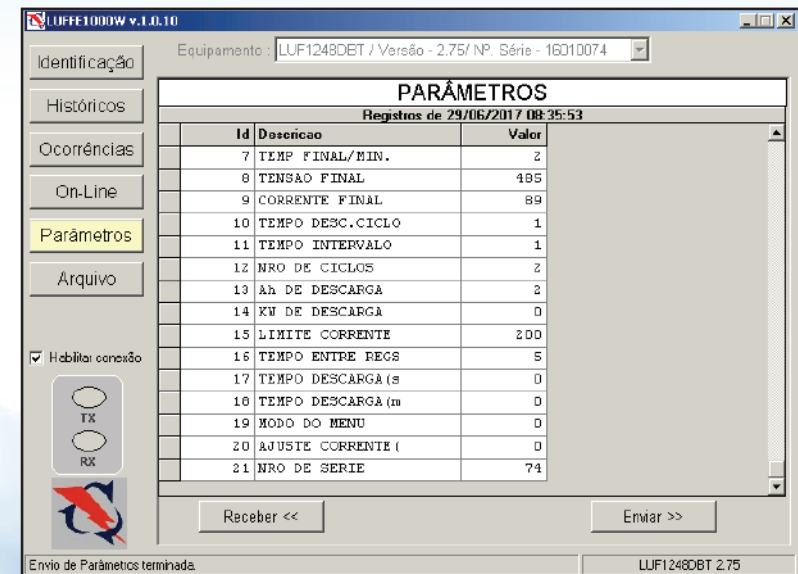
LUFFE1000W v.1.0.10

Identificação

Históricos

Ocorrências

On-Line

Parâmetros

Arquivo

Habilitar conexão

TX

RX

Equipamento : LUF1248DBT / Versão - 2.75/ Nº. Série - 16010074

PARÂMETROS

Registros de 29/06/2017 08:35:53

| Id | Descricao | Valor |
|---|---|---|
| 7 | TEMP FINAL/MIN. | 2 |
| 8 | TENSAO FINAL | 485 |
| 9 | CORRENTE FINAL | 89 |
| 10 | TEMPO DESC.CICLO | 1 |
| 11 | TEMPO INTERVALO | 1 |
| 12 | NRO DE CICLOS | 2 |
| 13 | Ah DE DESCARGA | 2 |
| 14 | KW DE DESCARGA | 0 |
| 15 | LIMITE CORRENTE | 200 |
| 16 | TEMPO ENTRE REGS | 5 |
| 17 | TEMPO DESCARGA(s | 0 |
| 18 | TEMPO DESCARGA(m | 0 |
| 19 | MODO DO MENU | 0 |
| 20 | AJUSTE CORRENTE( | 0 |
| 21 | NRO DE SERIE | 74 |

Receber <<

Enviar >>

Envio de Parâmetros terminada.

LUF1248DBT 2.75